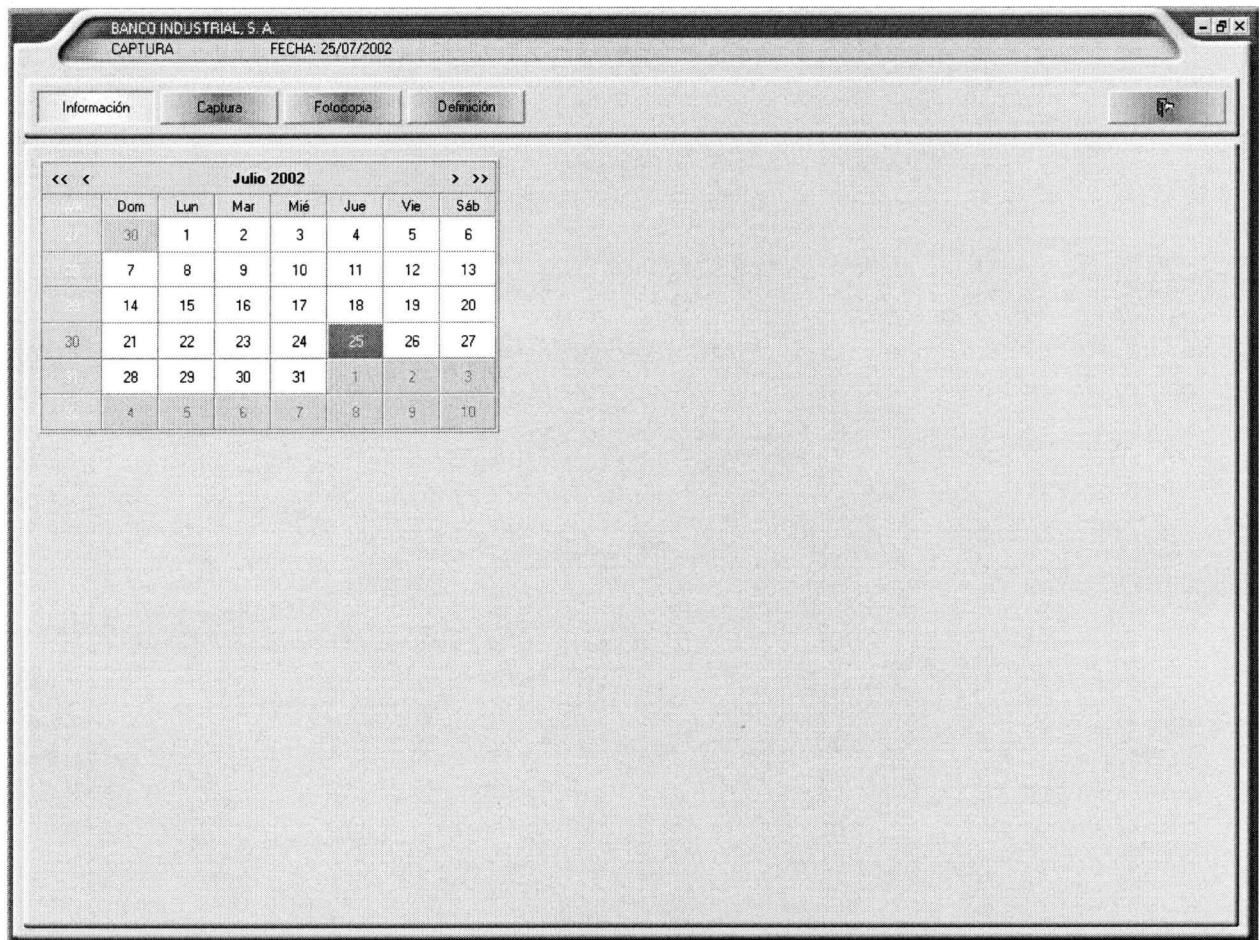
BANCO INDUSTRIAL, S. A.
CAPTURA FECHA: 25/07/2002

Información Captura Fotocopia Definición

<< < Julio 2002 > >>

| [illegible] | Dom | Lun | Mar | Mié | Jue | Vie | Sáb |
|---|---|---|---|---|---|---|---|
| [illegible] | 30 | 1 | 2 | 3 | 4 | 5 | 6 |
| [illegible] | 7 | 8 | 9 | 10 | 11 | 12 | 13 |
| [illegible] | 14 | 15 | 16 | 17 | 18 | 19 | 20 |
| 30 | 21 | 22 | 23 | 24 | 25 | 26 | 27 |
| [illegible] | 28 | 29 | 30 | 31 | 1 | 2 | 3 |
| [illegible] | 4 | 5 | 6 | 7 | 8 | 9 | 10 |